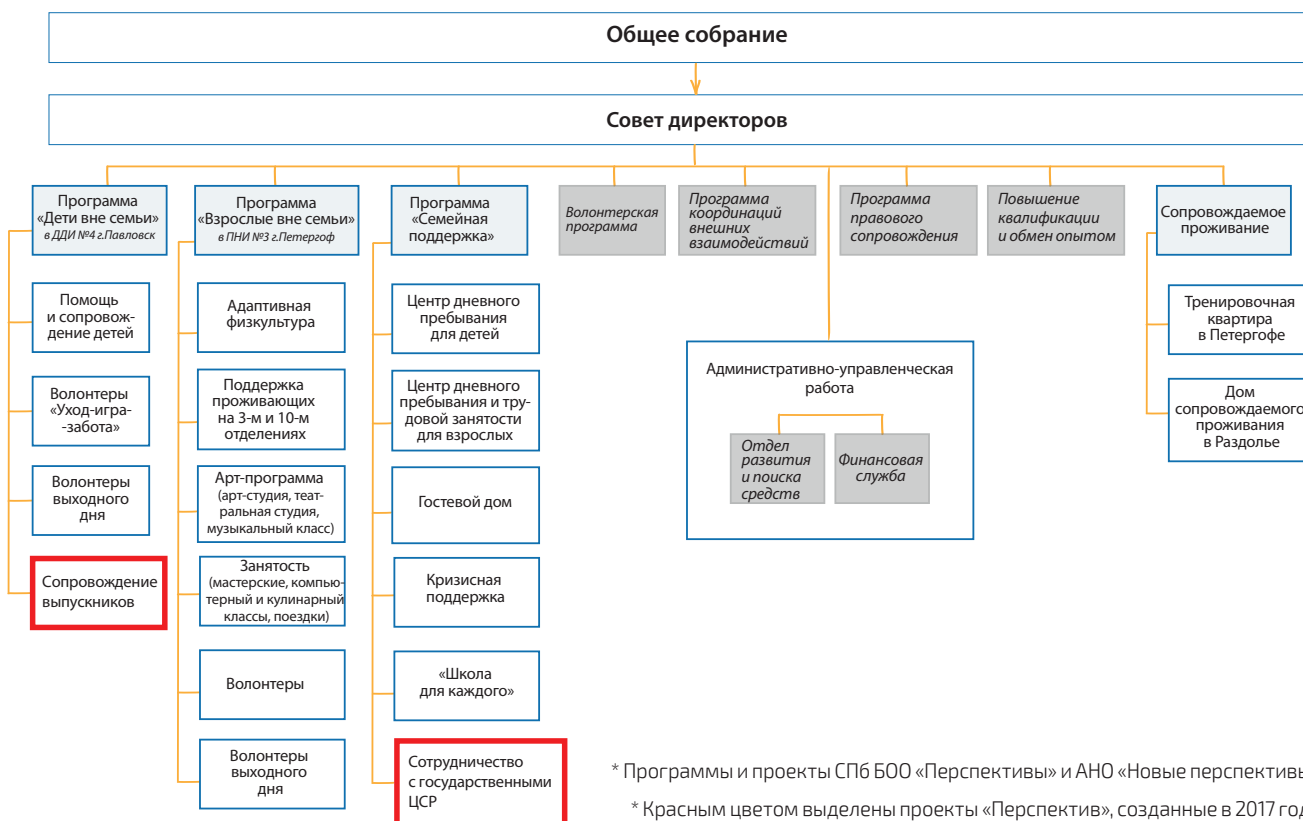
Общее собрание

Совет директоров

Программа «Дети вне семьи» в ДДИ №4 г.Павловск

Помощь и сопровождение детей

Волонтеры «Уход-игра--забота»

Волонтеры выходного дня

Сопровождение выпускников

Программа «Взрослые вне семьи» в ПНИ №3 г.Петергоф

Адаптивная физкультура

Поддержка проживающих на 3-м и 10-м отделениях

Арт-программа (арт-студия, театральная студия, музыкальный класс)

Занятость (мастерские, компьютерный и кулинарный классы, поездки)

Волонтеры

Волонтеры выходного дня

Программа «Семейная поддержка»

Центр дневного пребывания для детей

Центр дневного пребывания и трудовой занятости для взрослых

Гостевой дом

Кризисная поддержка

«Школа для каждого»

Сотрудничество с государственными ЦСР

Волонтерская программа

Программа координаций внешних взаимодействий

Программа правового сопровождения

Повышение квалификации и обмен опытом

Административно-управленческая работа

Отдел развития и поиска средств

Финансовая служба

Сопровождаемое проживание

Тренировочная квартира в Петергофе

Дом сопровождаемого проживания в Раздолье

* Программы и проекты СПб БОО «Перспективы» и АНО «Новые перспективы

* Красным цветом выделены проекты «Перспектив», созданные в 2017 год